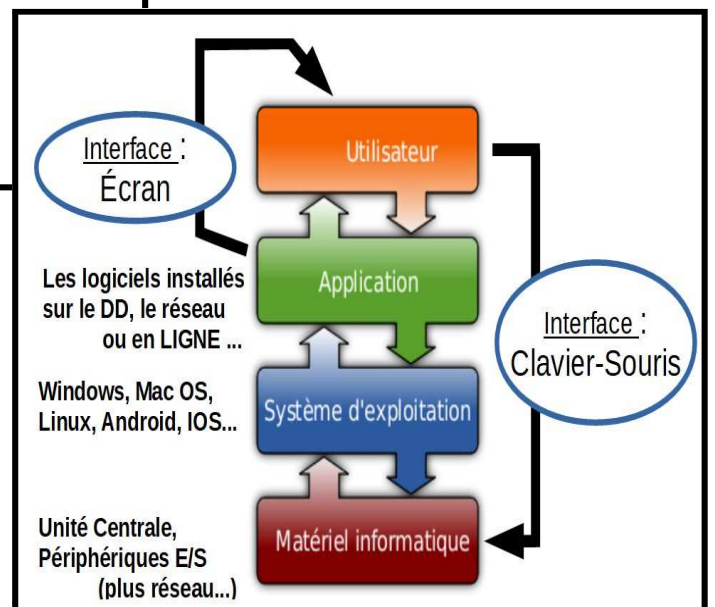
Interface :
Écran

Utilisateur

Application

Système d'exploitation

Matériel informatique

Les logiciels installés sur le DD, le réseau ou en LIGNE ...

Windows, Mac OS, Linux, Android, IOS...

Unité Centrale, Périphériques E/S (plus réseau...)

Interface :
Clavier-Souris